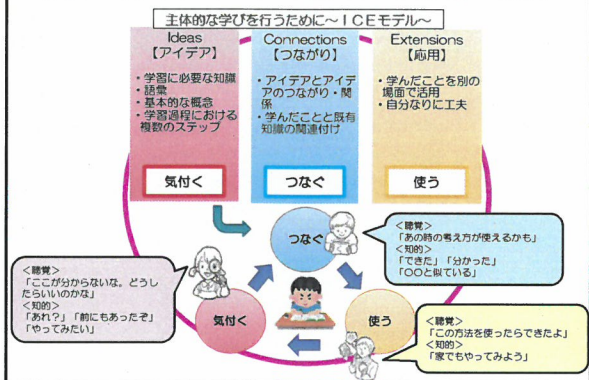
主体的な学びを行うために〜ＩＣＥモデル〜

Ideas
【アイデア】

・学習に必要な知識
・語彙
・基本的な概念
・学習過程における複数のステップ

気付く

Connections
【つながり】

・アイデアとアイデアのつながり・関係
・学んだことと既有知識の関連付け

つなぐ

Extensions
【応用】

・学んだことを別の場面で活用
・自分なりに工夫

使う

つなぐ

＜聴覚＞
「あの時の考え方が使えるかも」
＜知的＞
「できた」「分かった」
「〇〇と似ている」

＜聴覚＞
「ここが分からないな。どうしたらいいのかな」
＜知的＞
「あれ？」「前にもあったぞ」
「やってみたい」

気付く

使う

＜聴覚＞
「この方法を使ったらできたよ」
＜知的＞
「家でもやってみよう」